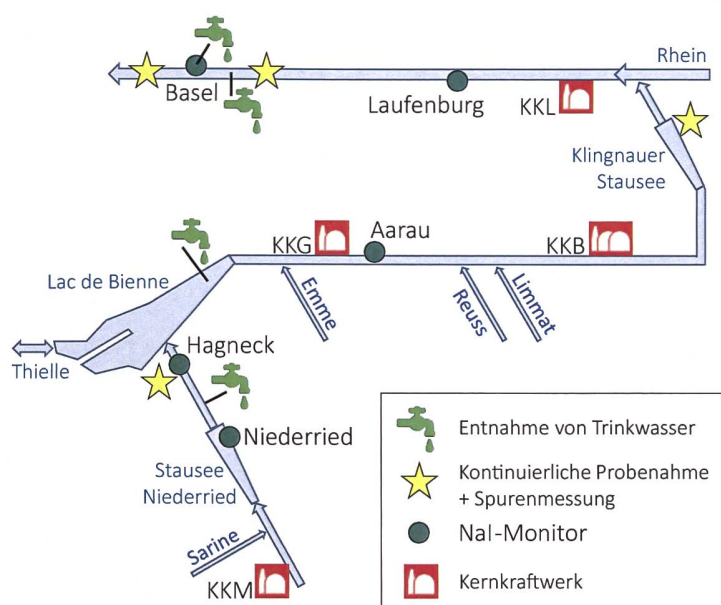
Rhein
Basel
Laufenburg
KKL
Klingnauer Stausee
KKG
Aarau
KKB
Lac de Bienne
Emme
Reuss
Limmat
Thielle
Hagneck
Niederried
Stausee Niederried
Sarine
KKM

Entnahme von Trinkwasser
Kontinuierliche Probenahme + Spurenmessung
NaI-Monitor
Kernkraftwerk